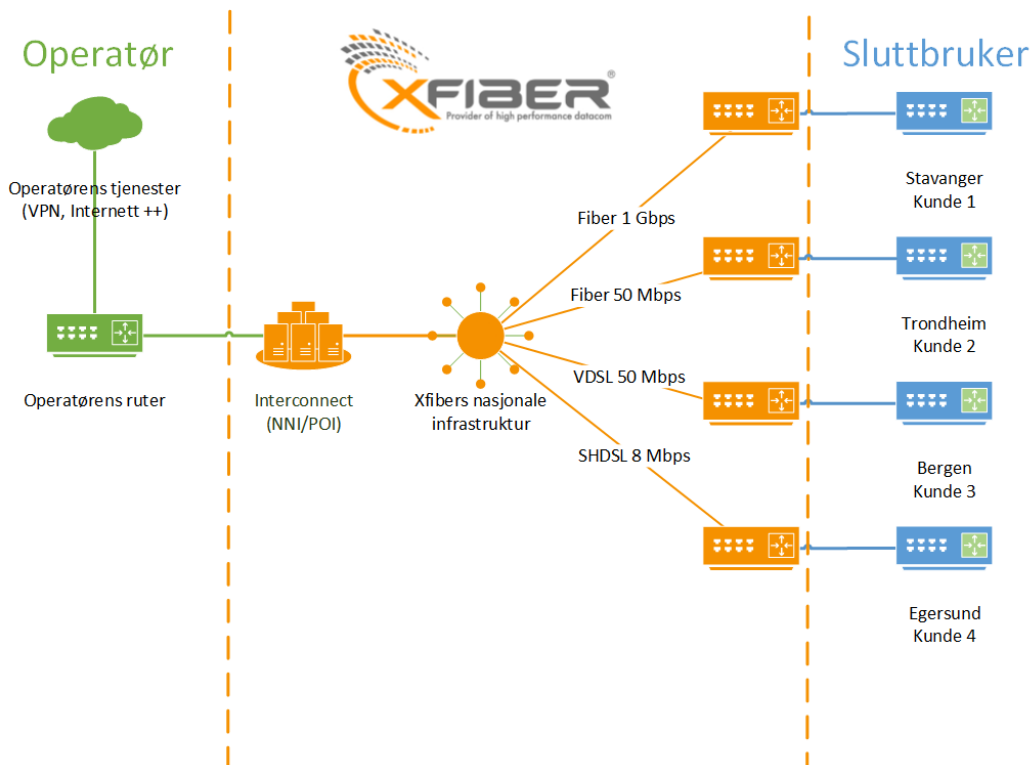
Operatør

XFIBER®
Provider of high performance datacom

Sluttbruker

Operatørens tjenester
(VPN, Internett ++)

Operatørens ruter

Interconnect
(NNI/POI)

Xfibers nasjonale
infrastruktur

Fiber 1 Gbps

Fiber 50 Mbps

VDSL 50 Mbps

SHDSL 8 Mbps

Stavanger
Kunde 1

Trondheim
Kunde 2

Bergen
Kunde 3

Egersund
Kunde 4